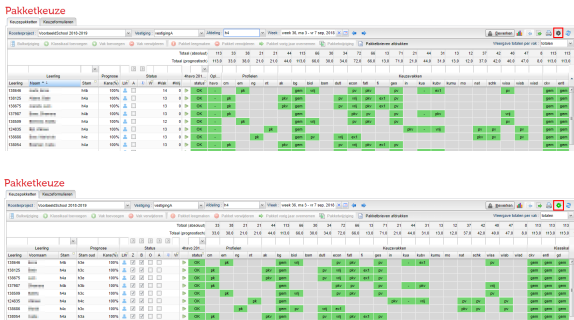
Pakketkeuze

Keuzepakketten Keuzeformulieren

Roosterproject Voorbeeldschool 2015-2016 Vestiging vestigingA Afdeling h4 Week week 36, ma 3 - vr 7 sep. 2018

Opslaan Bewaren

Totaal (absoluut)

Totaal (gewogen/ecti)

Pakketbrieven afdrukken

Leerling Naam Stam Prognose Status Profielen Keuzevakken

OK

Pakketkeuze

Keuzepakketten Keuzeformulieren

Roosterproject Voorbeeldschool 2015-2016 Vestiging vestigingA Afdeling h4 Week week 36, ma 3 - vr 7 sep. 2018

Opslaan Bewaren

Totaal (absoluut)

Totaal (gewogen/ecti)

Pakketbrieven afdrukken

Leerling Roepnaam Stam Prognose Status Profielen Keuzevakken Keuzekei

OK